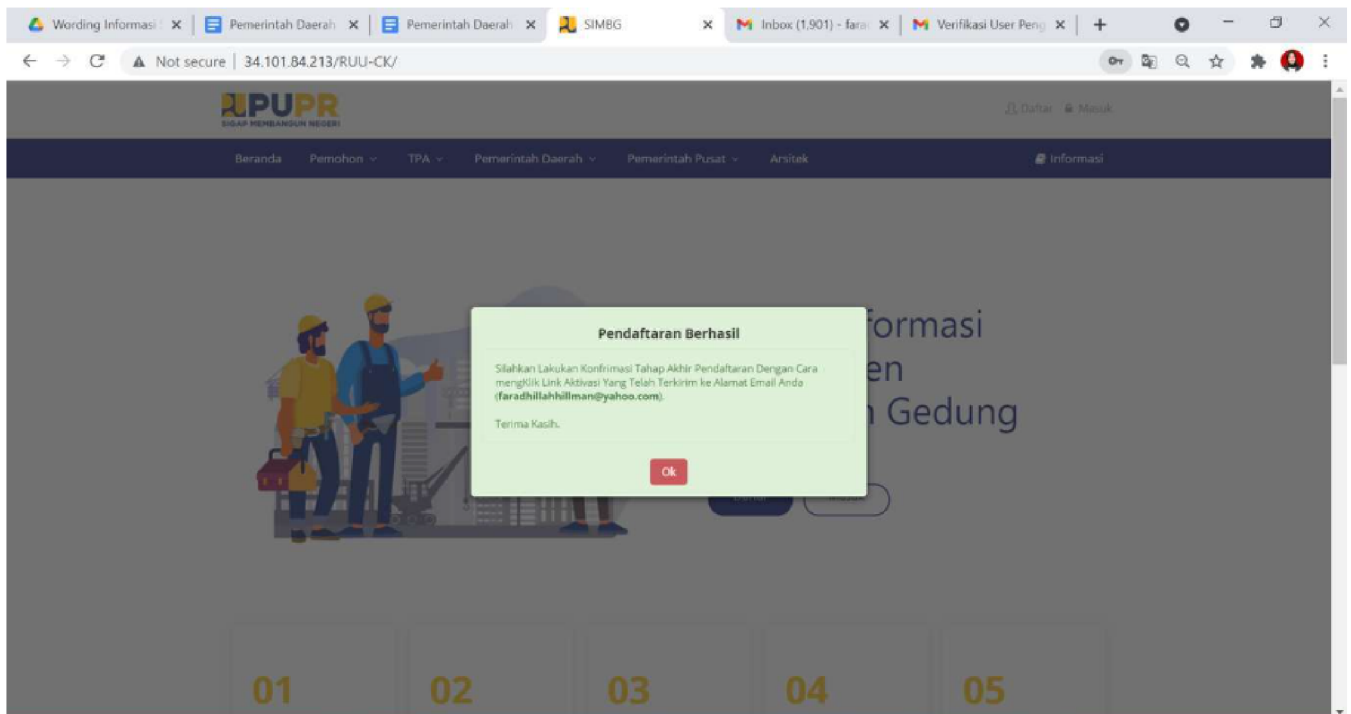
Wording Informasi | Pemerintah Daerah | Pemerintah Daerah | SIMBG | Inbox (1,901) - fara | Verifikasi User Peng | +

Not secure | 34.101.84.213/RUU-CK/

PUPR
SIGAP MEMBANGUN NEGERI

Daftar | Masuk

Beranda Pemohon TPA Pemerintah Daerah Pemerintah Pusat Arsitek Informasi

formasi
en
Gedung

Pendaftaran Berhasil

Silahkan Lakukan Konfirmasi Tahap Akhir Pendaftaran Dengan Cara mengKlik Link Aktivasi Yang Telah Terkirim ke Alamat Email Anda (**faradhillahhillman@yahoo.com**).

Terima Kasih.

Ok

01 02 03 04 05